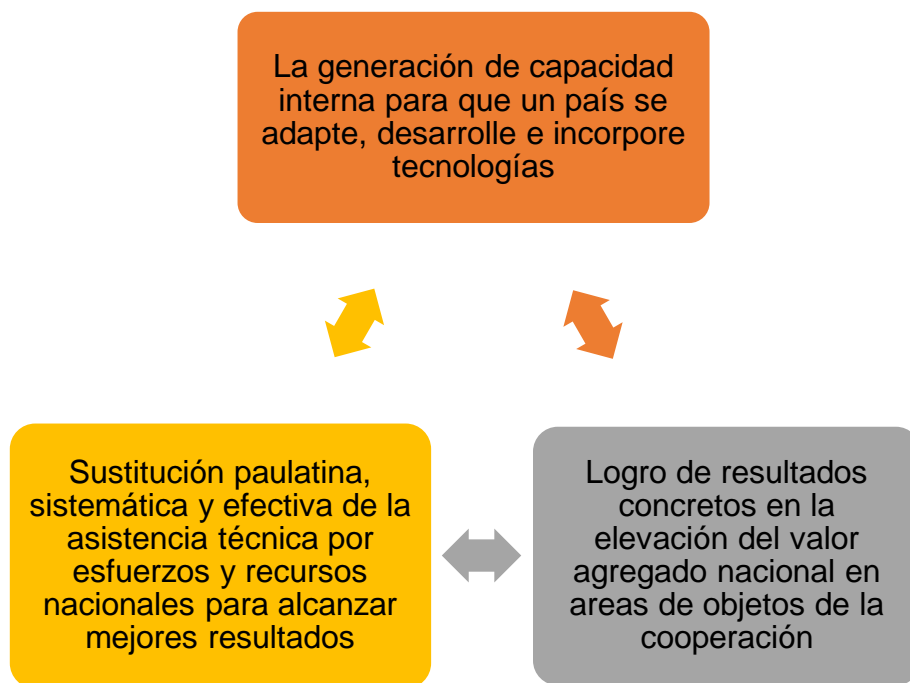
La generación de capacidad interna para que un país se adapte, desarrolle e incorpore tecnologías

Sustitución paulatina, sistemática y efectiva de la asistencia técnica por esfuerzos y recursos nacionales para alcanzar mejores resultados

Logro de resultados concretos en la elevación del valor agregado nacional en areas de objetos de la cooperación